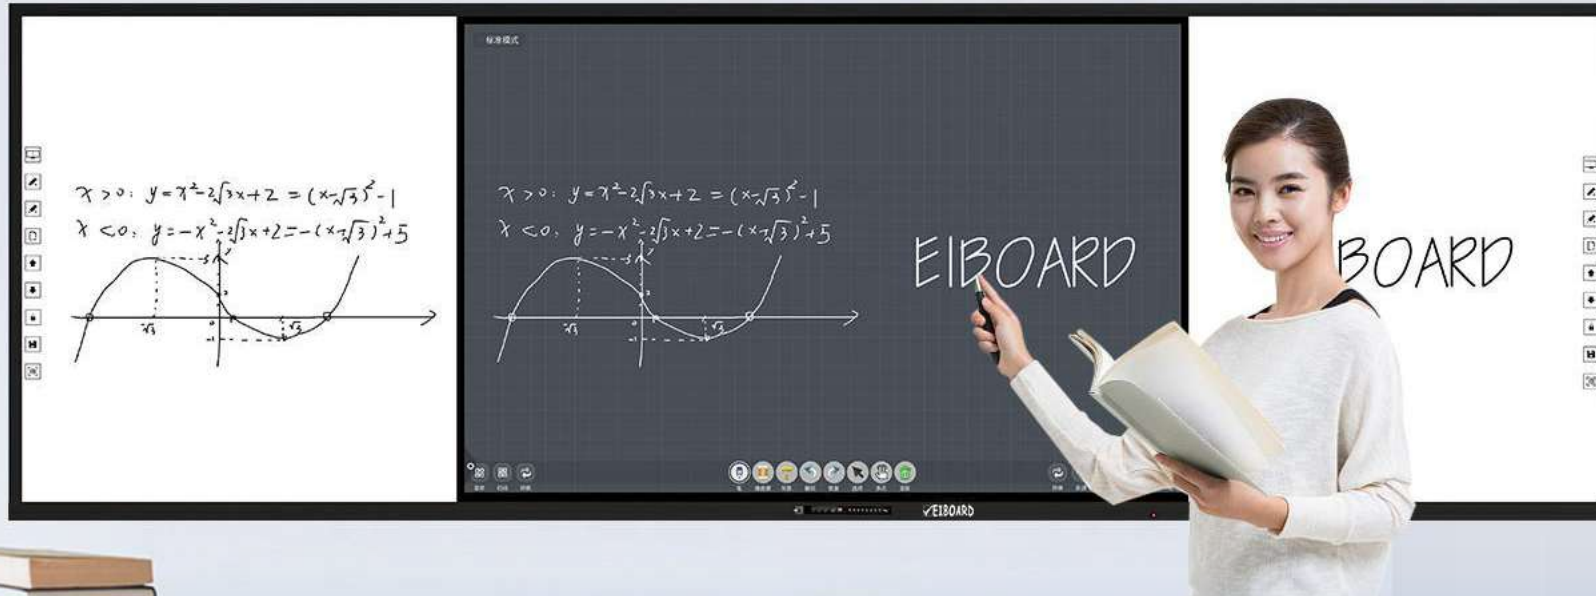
$x>0: y=x^2-2\sqrt{3}x+2=(x-\sqrt{3})^2-1$
$x<0: y=-x^2-2\sqrt{3}x+2=-(x+\sqrt{3})^2+5$

$-\sqrt{3}$ 0 $\sqrt{3}$ 5 2 -1

标准模式

$x>0: y=x^2-2\sqrt{3}x+2=(x-\sqrt{3})^2-1$
$x<0: y=-x^2-2\sqrt{3}x+2=-(x+\sqrt{3})^2+5$

$-\sqrt{3}$ 0 $\sqrt{3}$ 5 2 -1

EIBOARD

BOARD

EIBOARD